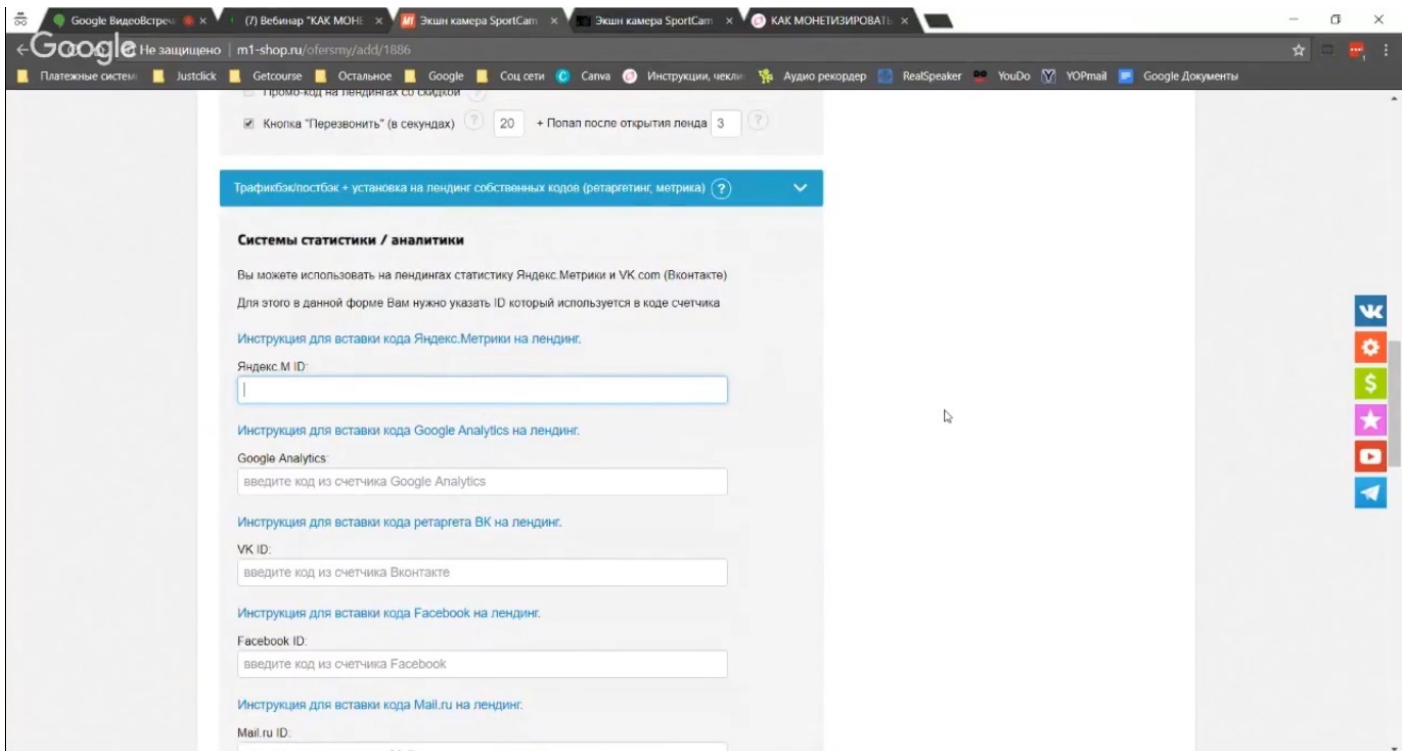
Google ВидеоВстречи × (7) Вебинар "КАК МОН × Экшн камера SportCam × Экшн камера SportCam × КАК МОНЕТИЗИРОВАТЬ ×

Google Не защищено | m1-shop.ru/ofersmy/add/1886

Платежные системы Justclick Getcourse Остальное Google Соц сети Canva Инструкции, чекли Аудио рекордер RealSpeaker YouDo YOPmail Google Документы

Промо-код на лендингах со скидкой

Кнопка "Перезвонить" (в секундах) 20 + Попап после открытия ленда 3

Трафикбэк/постбэк + установка на лендинг собственных кодов (ретаргетинг, метрика)

Системы статистики / аналитики

Вы можете использовать на лендингах статистику Яндекс.Метрики и VK.com (Вконтакте)

Для этого в данной форме Вам нужно указать ID который используется в коде счетчика

Инструкция для вставки кода Яндекс.Метрики на лендинг.

Яндекс.М ID:

Инструкция для вставки кода Google Analytics на лендинг.

Google Analytics:

введите код из счетчика Google Analytics

Инструкция для вставки кода ретаргета ВК на лендинг.

VK ID:

введите код из счетчика Вконтакте

Инструкция для вставки кода Facebook на лендинг.

Facebook ID:

введите код из счетчика Facebook

Инструкция для вставки кода Mail.ru на лендинг.

Mail.ru ID: